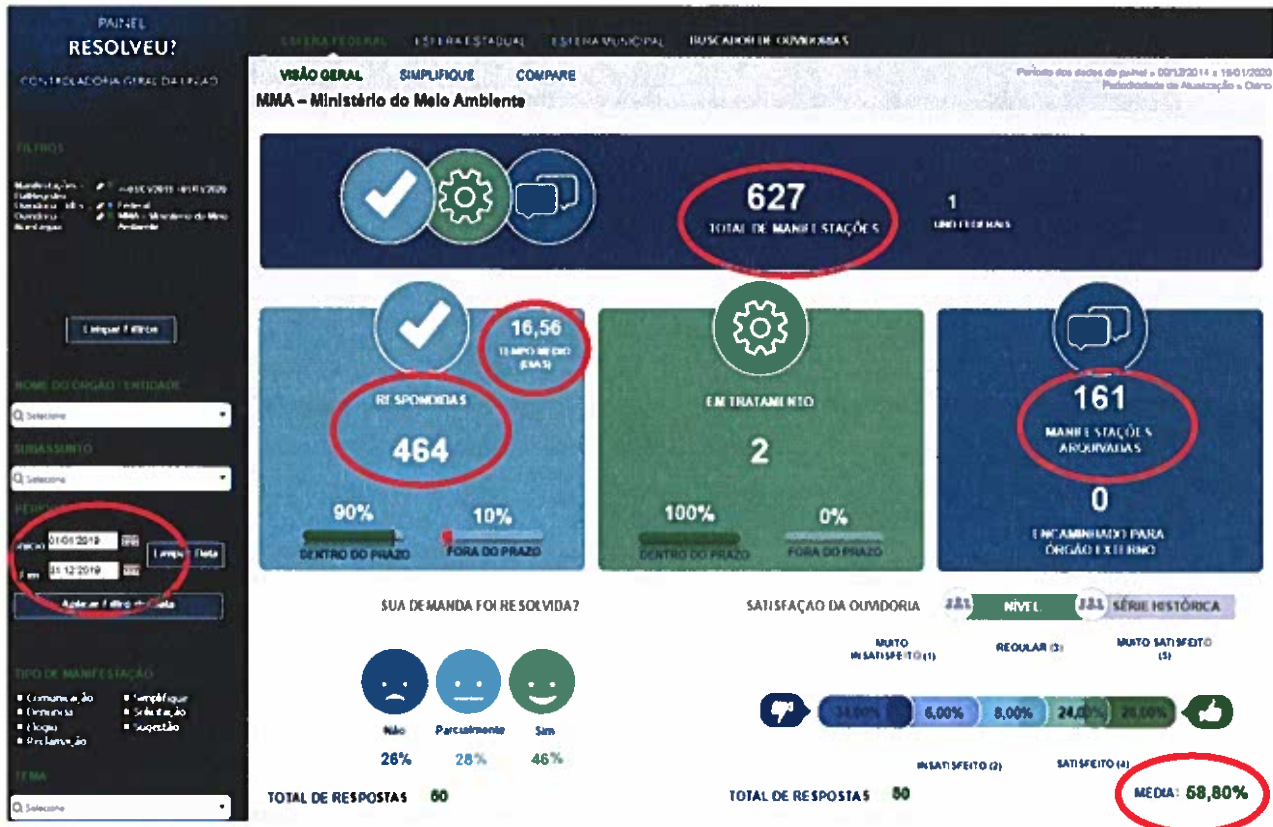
PAINEL
RESOLVEU?
CONTROLADORIA GERAL DA UNIÃO

ESFERA FEDERAL   ESFERA ESTADUAL   ESFERA MUNICIPAL   BUSCADOR DE OUVIDORIAS

VISÃO GERAL   SIMPLIFIQUE   COMPARE

Período dos dados do painel » 00/12/2014 a 19/01/2020
Periodicidade de Atualização » Diário

MMA – Ministério do Meio Ambiente

FILTROS

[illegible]

Limpar Filtros

NOME DO ÓRGÃO / ENTIDADE
Selecione

SUBASSUNTO
Selecione

PERÍODO
Início 01/01/2019
Fim 31/12/2019
Limpar Data
Aplicar Filtro de Data

TIPO DE MANIFESTAÇÃO
Comunicação
Denúncia
Elogio
Reclamação
Simplifique
Solicitação
Sugestão

TEMA
Selecione

627
TOTAL DE MANIFESTAÇÕES

1
UNID FEDERAIS

16,56
TEMPO MÉDIO (DIAS)

RESPONDIDAS
464
90%   10%
DENTRO DO PRAZO   FORA DO PRAZO

EM TRATAMENTO
2
100%   0%
DENTRO DO PRAZO   FORA DO PRAZO

161
MANIFESTAÇÕES ARQUIVADAS
0
ENCAMINHADO PARA ÓRGÃO EXTERNO

SUA DEMANDA FOI RESOLVIDA?
Não   Parcialmente   Sim
26%   28%   46%
TOTAL DE RESPOSTAS 50

SATISFAÇÃO DA OUVIDORIA   NÍVEL   SÉRIE HISTÓRICA
MUITO INSATISFEITO (1)   REGULAR (3)   MUITO SATISFEITO (5)
34,00%   6,00%   8,00%   24,00%   28,00%
INSATISFEITO (2)   SATISFEITO (4)
TOTAL DE RESPOSTAS 50
MÉDIA: 58,80%